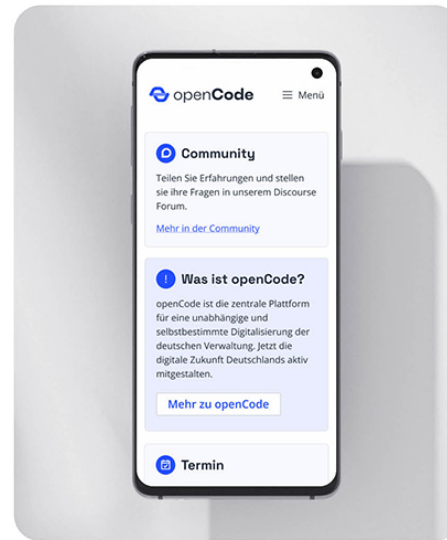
openCode

Menü

Community

Teilen Sie Erfahrungen und stellen sie ihre Fragen in unserem Discourse Forum.

Mehr in der Community

Was ist openCode?

openCode ist die zentrale Plattform für eine unabhängige und selbstbestimmte Digitalisierung der deutschen Verwaltung. Jetzt die digitale Zukunft Deutschlands aktiv mitgestalten.

Mehr zu openCode

Termin